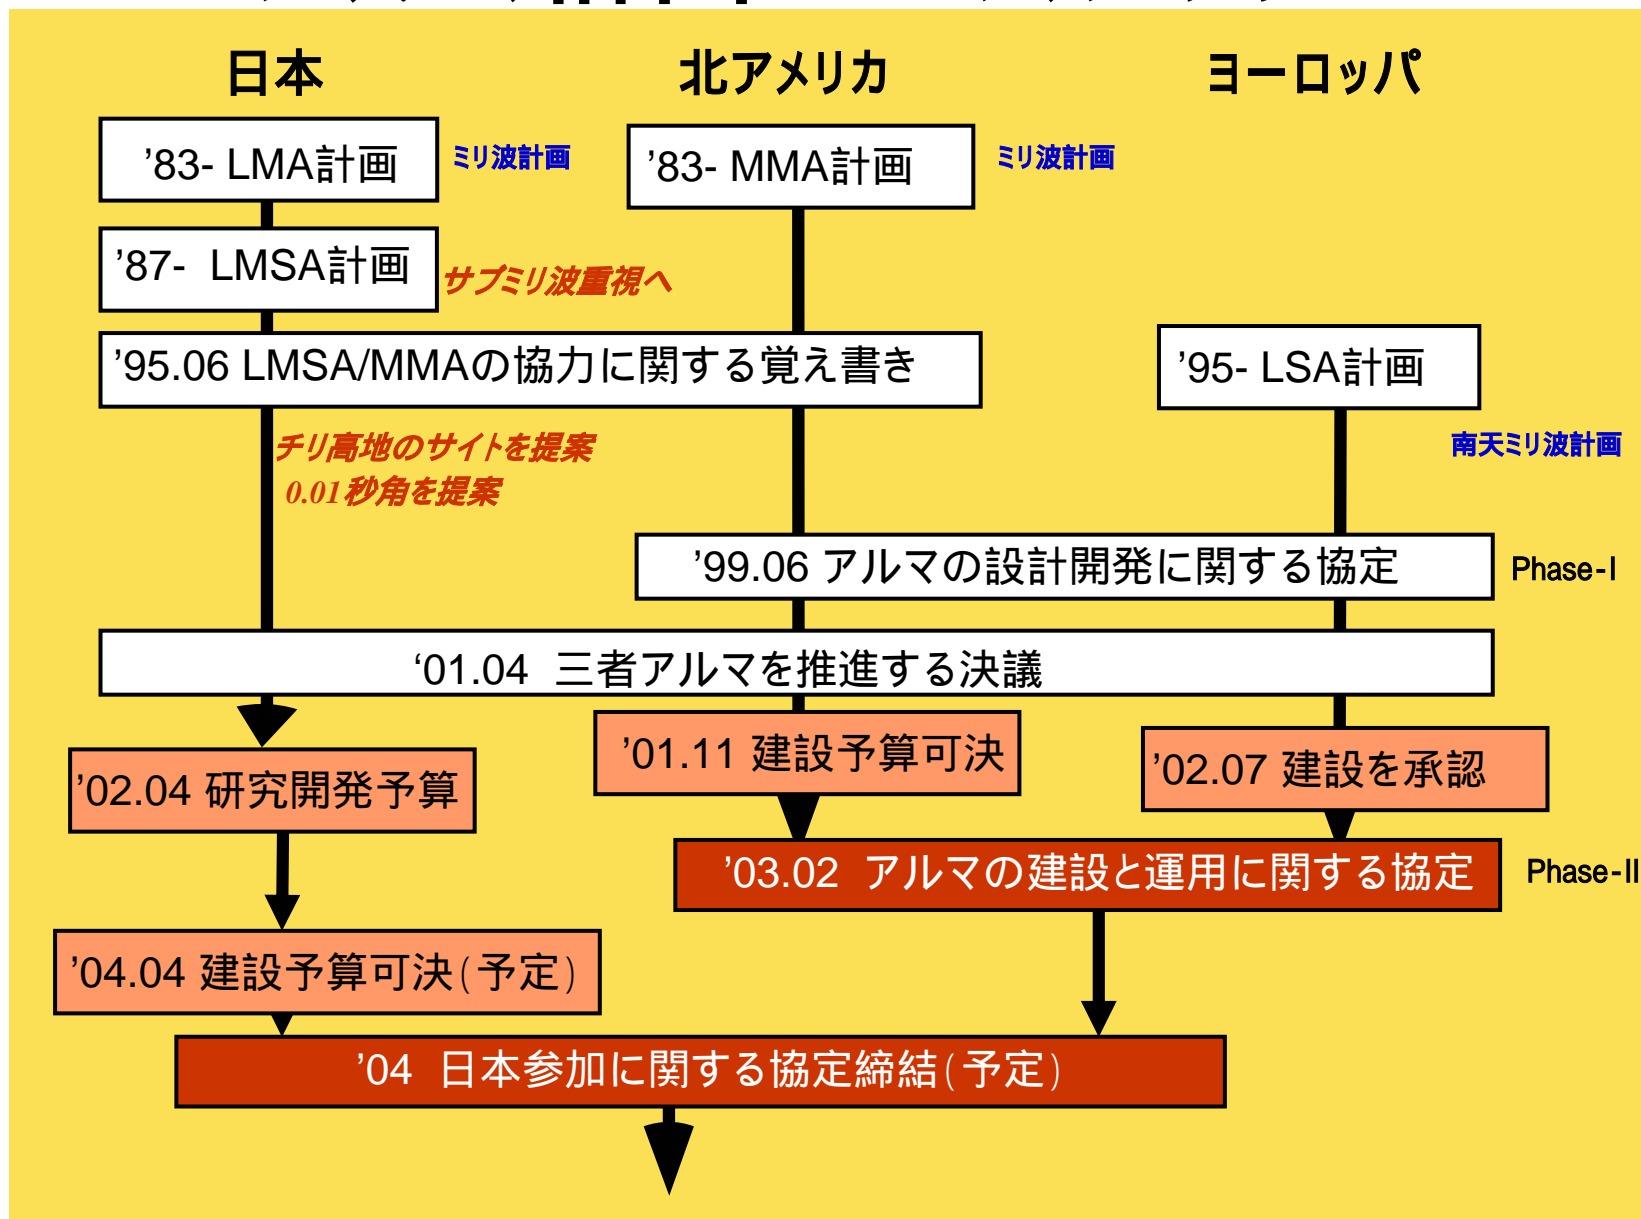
日本

北アメリカ

ヨーロッパ

'83- LMA計画

ミリ波計画

'83- MMA計画

ミリ波計画

'87- LMSA計画

サブミリ波重視へ

'95.06 LMSA/MMAの協力に関する覚え書き

'95- LSA計画

チリ高地のサイトを提案
0.01秒角を提案

南天ミリ波計画

'99.06 アルマの設計開発に関する協定

Phase-I

'01.04 三者アルマを推進する決議

'02.04 研究開発予算

'01.11 建設予算可決

'02.07 建設を承認

'03.02 アルマの建設と運用に関する協定

Phase-II

'04.04 建設予算可決(予定)

'04 日本参加に関する協定締結(予定)